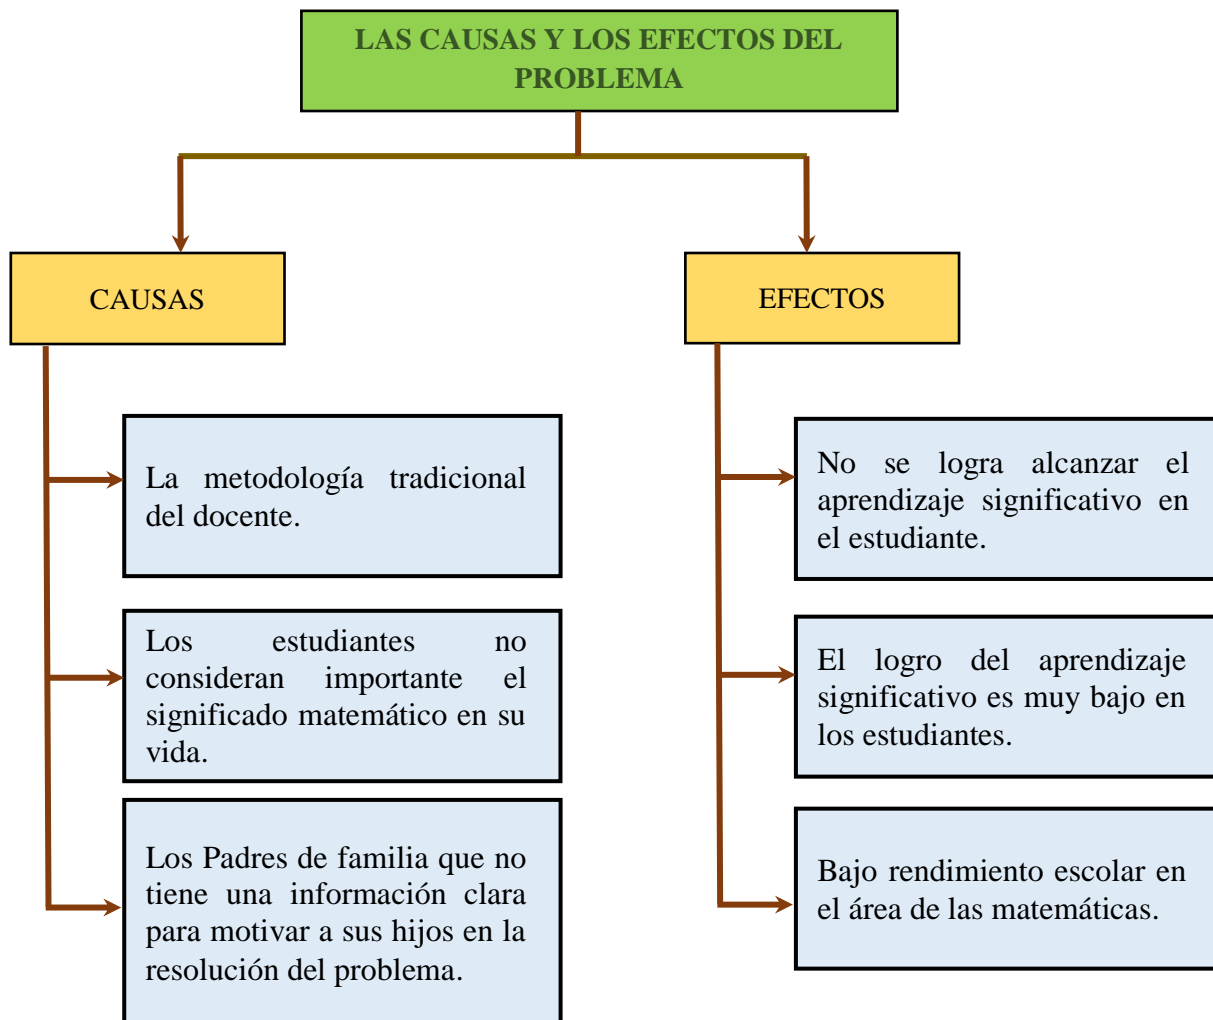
LAS CAUSAS Y LOS EFECTOS DEL PROBLEMA

CAUSAS

La metodología tradicional del docente.

Los estudiantes no consideran importante el significado matemático en su vida.

Los Padres de familia que no tiene una información clara para motivar a sus hijos en la resolución del problema.

EFECTOS

No se logra alcanzar el aprendizaje significativo en el estudiante.

El logro del aprendizaje significativo es muy bajo en los estudiantes.

Bajo rendimiento escolar en el área de las matemáticas.